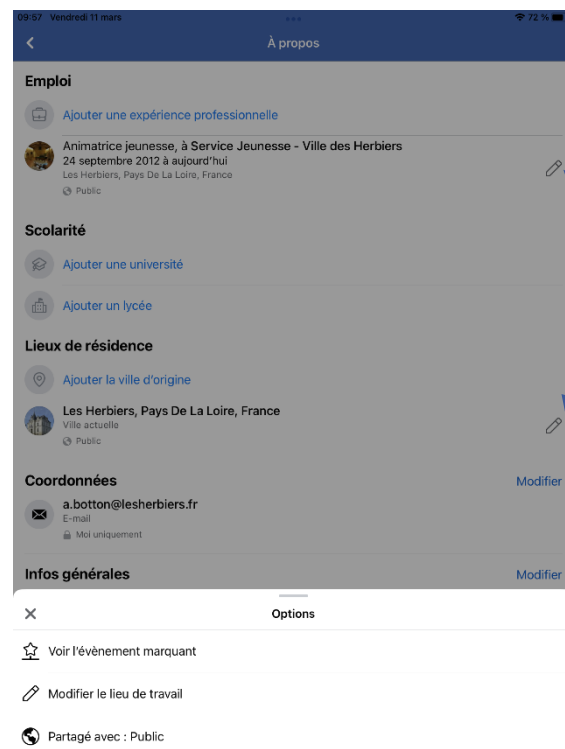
09:57 Vendredi 11 mars

72 %

À propos

Emploi

Ajouter une expérience professionnelle

Animatrice jeunesse, à Service Jeunesse - Ville des Herbiers
24 septembre 2012 à aujourd'hui
Les Herbiers, Pays De La Loire, France
Public

Scolarité

Ajouter une université

Ajouter un lycée

Lieux de résidence

Ajouter la ville d'origine

Les Herbiers, Pays De La Loire, France
Ville actuelle
Public

Coordonnées

Modifier

a.botton@lesherbiers.fr
E-mail
Moi uniquement

Infos générales

Modifier

Options

Voir l'évènement marquant

Modifier le lieu de travail

Partagé avec : Public